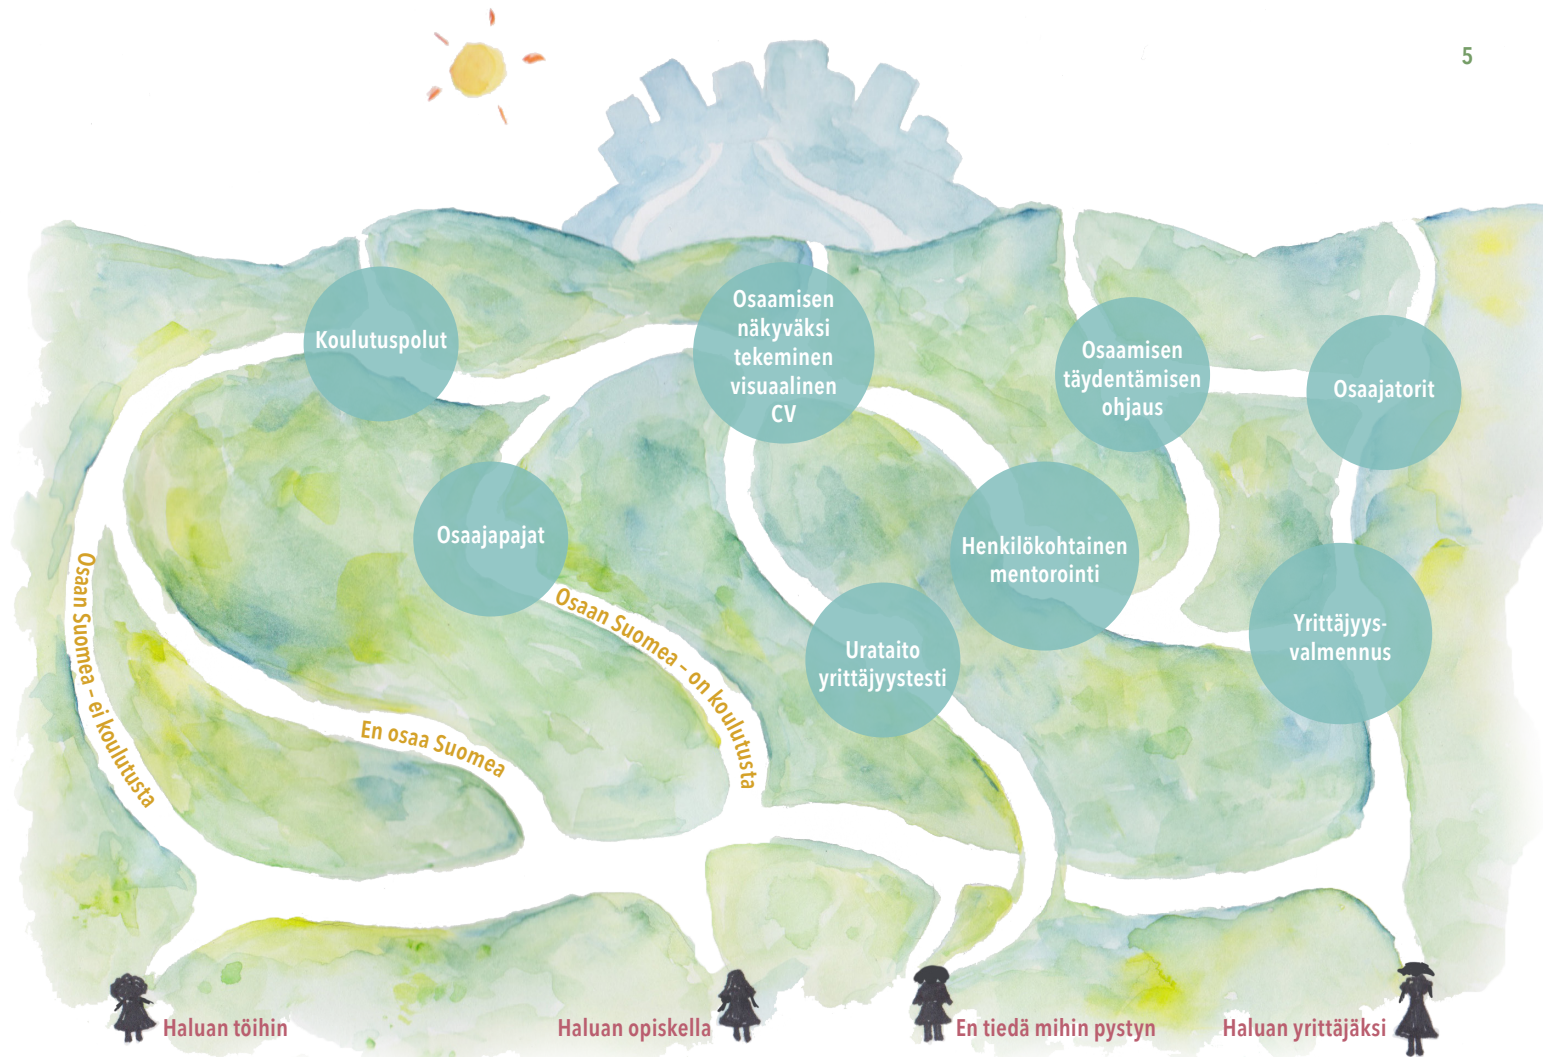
5

Koulutuspolut

Osaamisen näkyväksi tekeminen visuaalinen CV

Osaamisen täydentämisen ohjaus

Osaajatorit

Osaajapajat

Henkilökohtainen mentorointi

Urataito yrittäjyystesti

Yrittäjyysvalmennus

Osaan Suomea – ei koulutusta

Osaan Suomea – on koulutusta

En osaa Suomea

Haluan töihin

Haluan opiskella

En tiedä mihin pystyn

Haluan yrittäjäksi